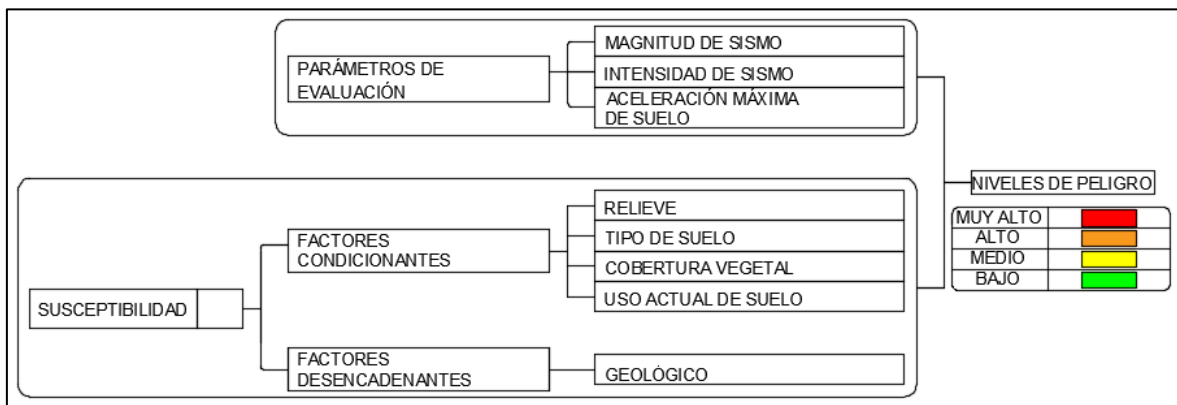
PARÁMETROS DE EVALUACIÓN

MAGNITUD DE SISMO

INTENSIDAD DE SISMO

ACELERACIÓN MÁXIMA DE SUELO

NIVELES DE PELIGRO

| MUY ALTO | |
|---|---|
| ALTO | |
| MEDIO | |
| BAJO | |

SUSCEPTIBILIDAD

FACTORES CONDICIONANTES

RELIEVE

TIPO DE SUELO

COBERTURA VEGETAL

USO ACTUAL DE SUELO

FACTORES DESENCADENANTES

GEOLÓGICO